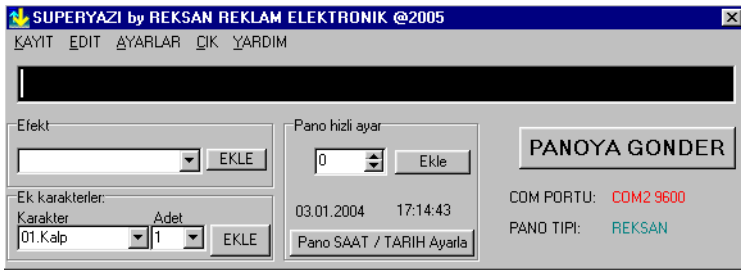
SUPERYAZI by REKSAN REKLAM ELEKTRONIK @2005

KAYIT EDIT AYARLAR CIK YARDIM

Efekt

EKLE

Pano hizli ayar

0

Ekle

PANOYA GONDER

Ek karakterler:

Karakter

Adet

01.Kalp

1

EKLE

03.01.2004

17:14:43

Pano SAAT / TARIH Ayarla

COM PORTU:

COM2 9600

PANO TIPI:

REKSAN